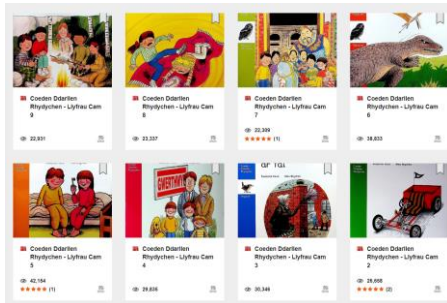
Coeden Ddarllen Rhydychen - Llyfrau Cam 9

22,931

Coeden Ddarllen Rhydychen - Llyfrau Cam 8

23,237

Coeden Ddarllen Rhydychen - Llyfrau Cam 7

22,399

(1)

Coeden Ddarllen Rhydychen - Llyfrau Cam 6

38,833

Coeden Ddarllen Rhydychen - Llyfrau Cam 5

42,194

(1)

GWESTY

Coeden Ddarllen Rhydychen - Llyfrau Cam 4

29,606

GF TGA

Coeden Ddarllen Rhydychen - Llyfrau Cam 3

30,346

Coeden Ddarllen Rhydychen - Llyfrau Cam 2

29,668

(2)